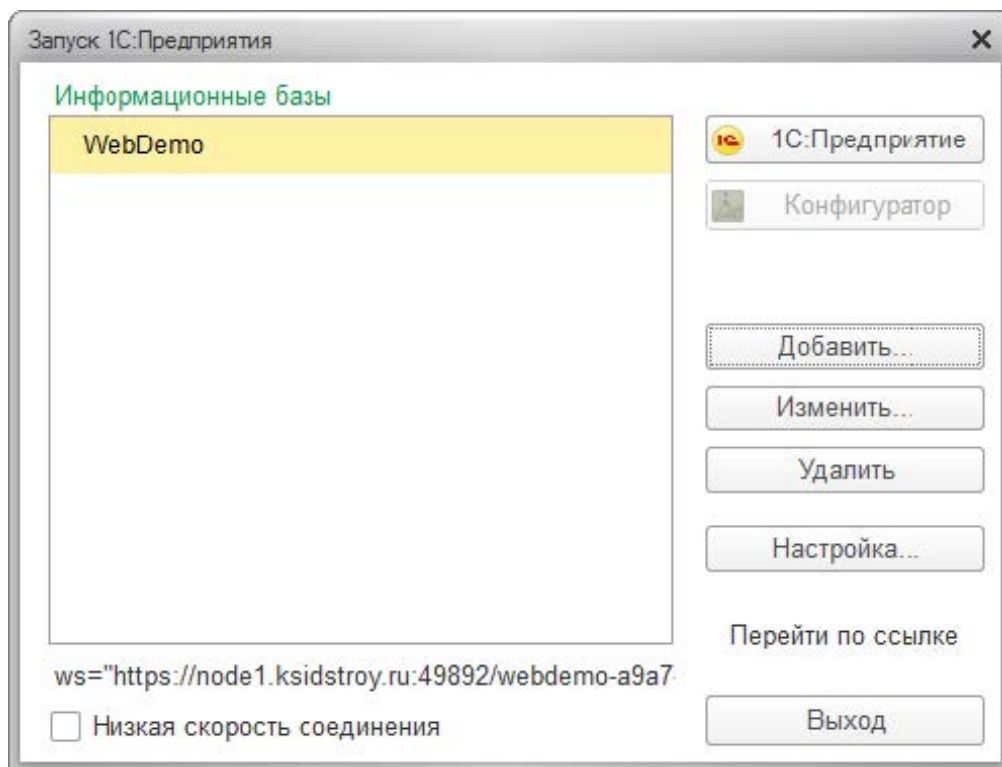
Запуск 1С:Предприятия

×

Информационные базы

WebDemo

1С:Предприятие

Конфигуратор

Добавить...

Изменить...

Удалить

Настройка...

Перейти по ссылке

ws="https://node1.ksidstroy.ru:49892/webdemo-a9a7-

Низкая скорость соединения

Выход